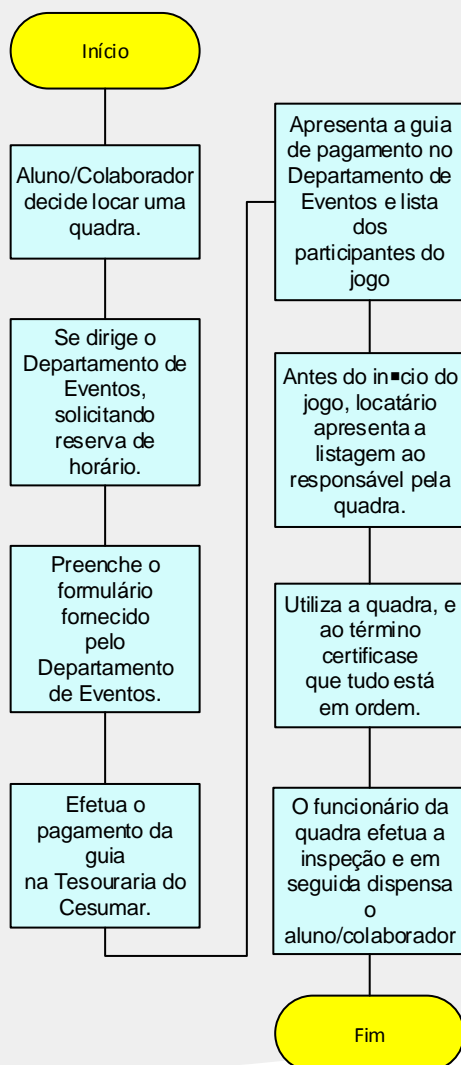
Início

Aluno/Colaborador decide locar uma quadra.

Se dirige o Departamento de Eventos, solicitando reserva de horário.

Preenche o formulário fornecido pelo Departamento de Eventos.

Efetua o pagamento da guia na Tesouraria do Cesumar.

Apresenta a guia de pagamento no Departamento de Eventos e lista dos participantes do jogo

Antes do in■cio do jogo, locatário apresenta a listagem ao responsável pela quadra.

Utiliza a quadra, e ao término certificase que tudo está em ordem.

O funcionário da quadra efetua a inspeção e em seguida dispensa o aluno/colaborador

Fim